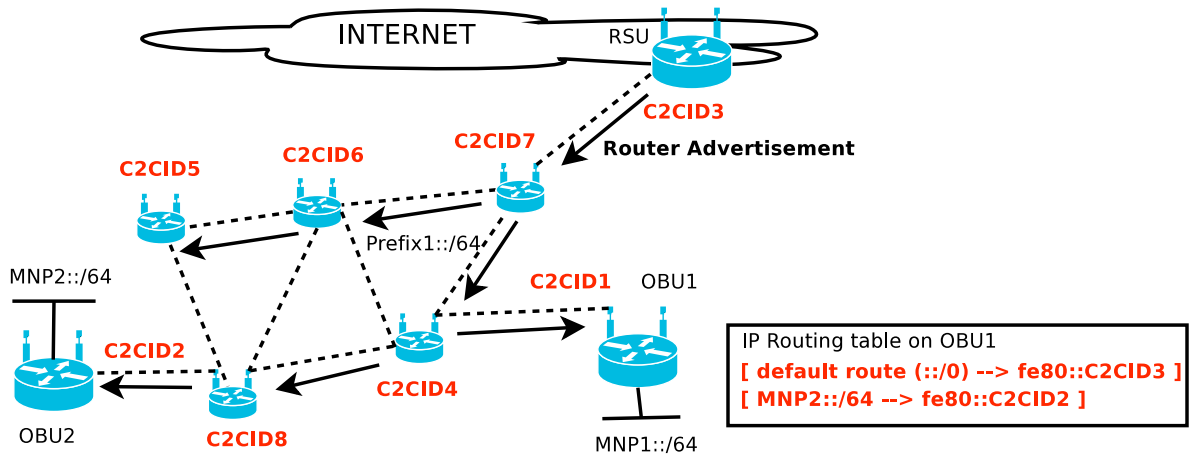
INTERNET

RSU

C2CID3

Router Advertisement

C2CID7

C2CID5

C2CID6

Prefix1::/64

MNP2::/64

C2CID1

OBU1

C2CID2

C2CID4

C2CID8

OBU2

MNP1::/64

IP Routing table on OBU1
[ default route (::/0) --> fe80::C2CID3 ]
[ MNP2::/64 --> fe80::C2CID2 ]